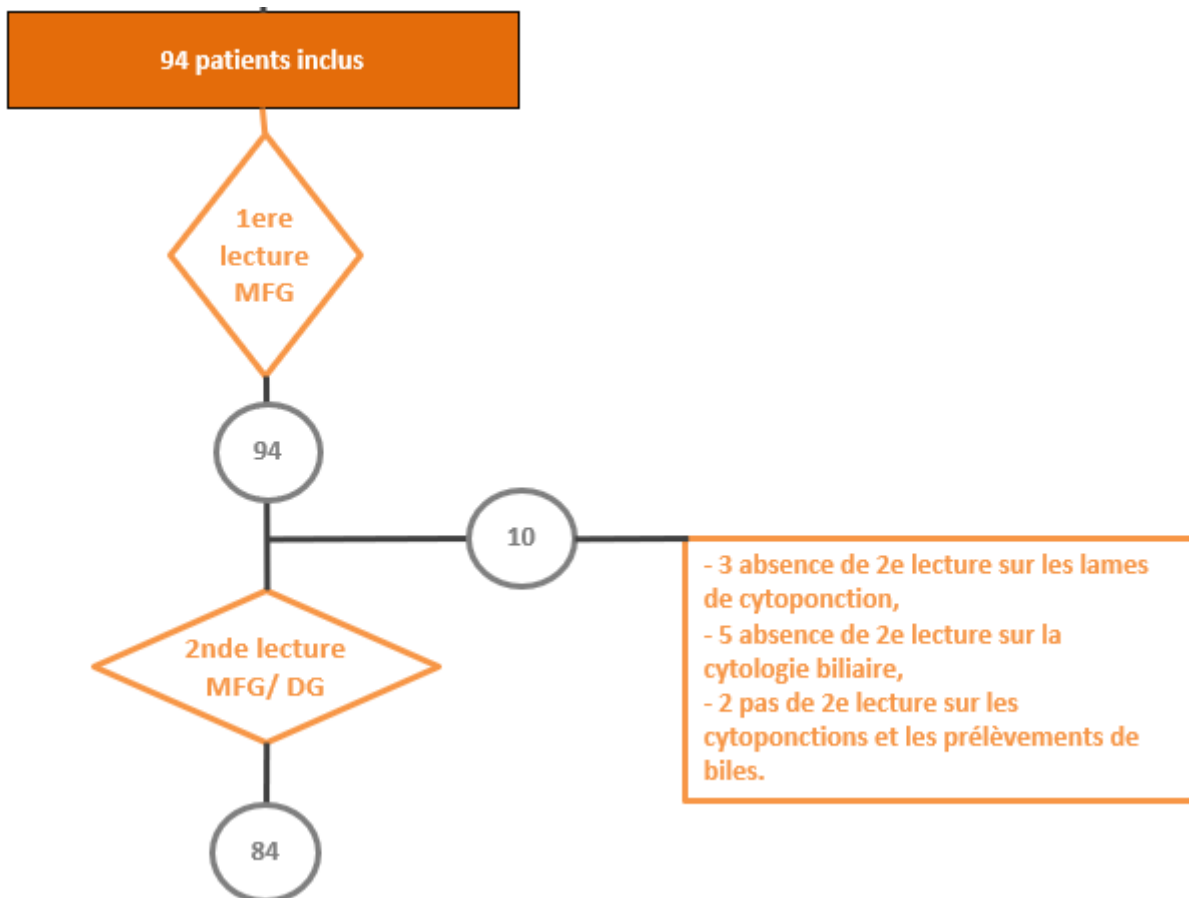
94 patients inclus

1ere lecture MFG

94

10

- 3 absence de 2e lecture sur les lames de cytoponction,
- 5 absence de 2e lecture sur la cytologie biliaire,
- 2 pas de 2e lecture sur les cytoponctions et les prélèvements de biles.

2nde lecture MFG/ DG

84